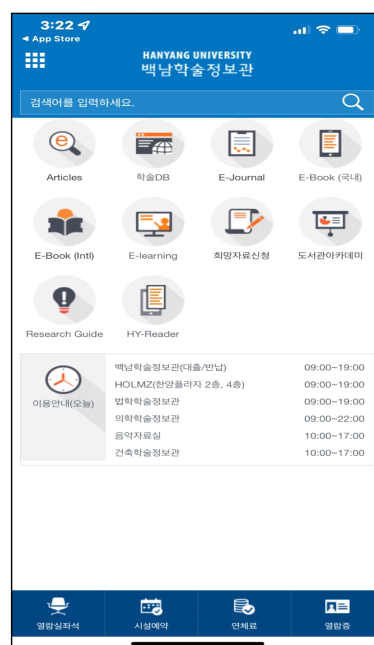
3:22
◂ App Store

HANYANG UNIVERSITY
백남학술정보관

검색어를 입력하세요.

Articles
학술DB
E-Journal
E-Book (국내)
E-Book (Intl)
E-learning
희망자료신청
도서관아카데미
Research Guide
HY-Reader

이용안내(오늘)

| 백남학술정보관(대출/반납) | 09:00~19:00 |
|---|---|
| HOLMZ(한양플라자 2층, 4층) | 09:00~19:00 |
| 법학학술정보관 | 09:00~19:00 |
| 의학학술정보관 | 09:00~22:00 |
| 음악자료실 | 10:00~17:00 |
| 건축학술정보관 | 10:00~17:00 |

열람실좌석
시설예약
연체료
열람증